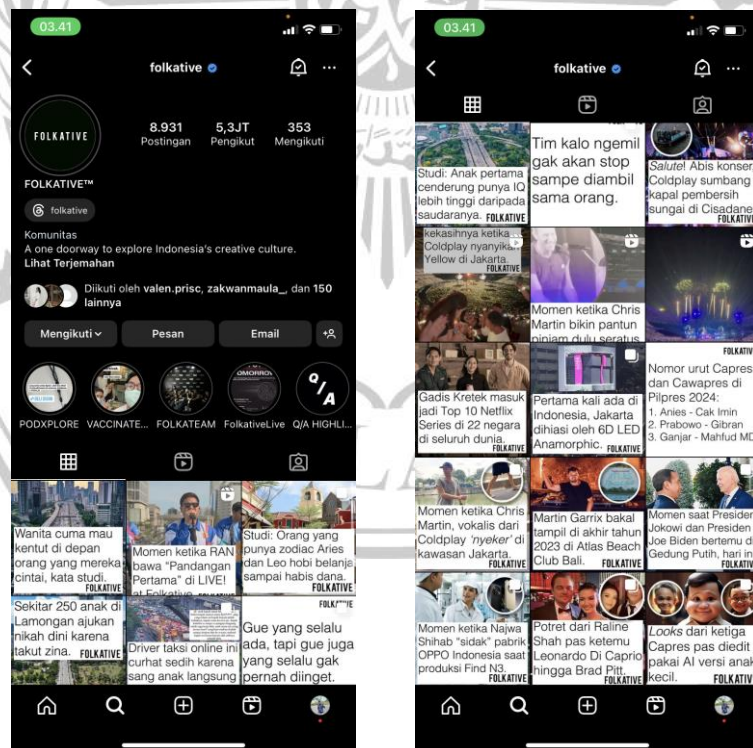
03.41

folkative

FOLKATIVE

8.931 Postingan
5,3JT Pengikut
353 Mengikuti

FOLKATIVE™

folkative

Komunitas
A one doorway to explore Indonesia's creative culture.
Lihat Terjemahan

Diikuti oleh valen.prisc, zakwanmaula_, dan 150 lainnya

Mengikuti
Pesan
Email

PODXPLORE
VACCINATE...
FOLKATEAM
FolkativeLive
Q/A HIGHLI...

Wanita cuma mau kentut di depan orang yang mereka cintai, kata studi. FOLKATIVE

Momen ketika RAN bawa "Pandangan Pertama" di LIVE! at Folkative

Studi: Orang yang punya zodiac Aries dan Leo hobi belanja sampai habis dana. FOLKATIVE

Sekitar 250 anak di Lamongan ajukan nikah dini karena takut zina. FOLKATIVE

Driver taksi online ini curhat sedih karena sang anak langsung

FOLKATIVE
Gue yang selalu ada, tapi gue juga yang selalu gak pernah diinget.

03.41

folkative

Studi: Anak pertama cenderung punya IQ lebih tinggi daripada saudaranya. FOLKATIVE

Tim kalo ngemil gak akan stop sampe diambil sama orang.

Salute! Abis konser Coldplay sumbang kapal pembersih sungai di Cisadane. FOLKATIVE

kekasihnya ketika Coldplay nyanyiin Yellow di Jakarta. FOLKATIVE

Momen ketika Chris Martin bikin pantun pinjam dulu seratus

FOLKATIVE

Gadis Kretek masuk jadi Top 10 Netflix Series di 22 negara di seluruh dunia. FOLKATIVE

Pertama kali ada di Indonesia, Jakarta dihiasi oleh 6D LED Anamorphic. FOLKATIVE

Nomor urut Capres dan Cawapres di Pilpres 2024:
1. Anies - Cak Imin
2. Prabowo - Gibran
3. Ganjar - Mahfud MD

Momen ketika Chris Martin, vokalis dari Coldplay 'nyeker' di kawasan Jakarta. FOLKATIVE

Martin Garrix bakal tampil di akhir tahun 2023 di Atlas Beach Club Bali. FOLKATIVE

Momen saat Presiden Jokowi dan Presiden Joe Biden bertemu di Gedung Putih, hari ini. FOLKATIVE

Momen ketika Najwa Shihab "sidak" pabrik OPPO Indonesia saat produksi Find N3. FOLKATIVE

Potret dari Raline Shah pas ketemu Leonardo Di Caprio hingga Brad Pitt. FOLKATIVE

Looks dari ketiga Capres pas diedit pakai AI versi anak kecil. FOLKATIVE